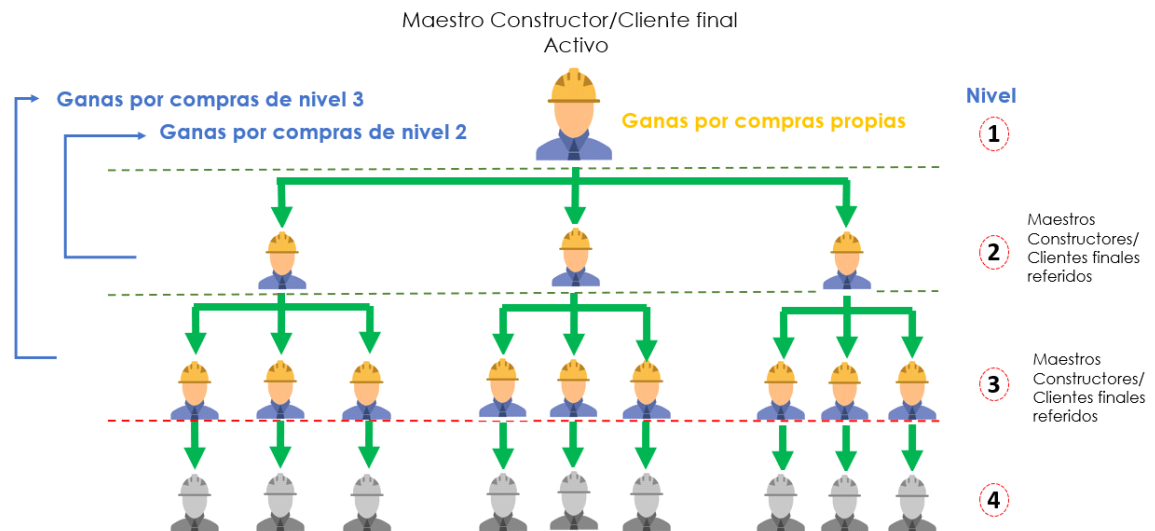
Maestro Constructor/Cliente final
Activo

Ganas por compras de nivel 3

Ganas por compras de nivel 2

Ganas por compras propias

Nivel

1

2

Maestros Constructores/ Clientes finales referidos

3

Maestros Constructores/ Clientes finales referidos

4